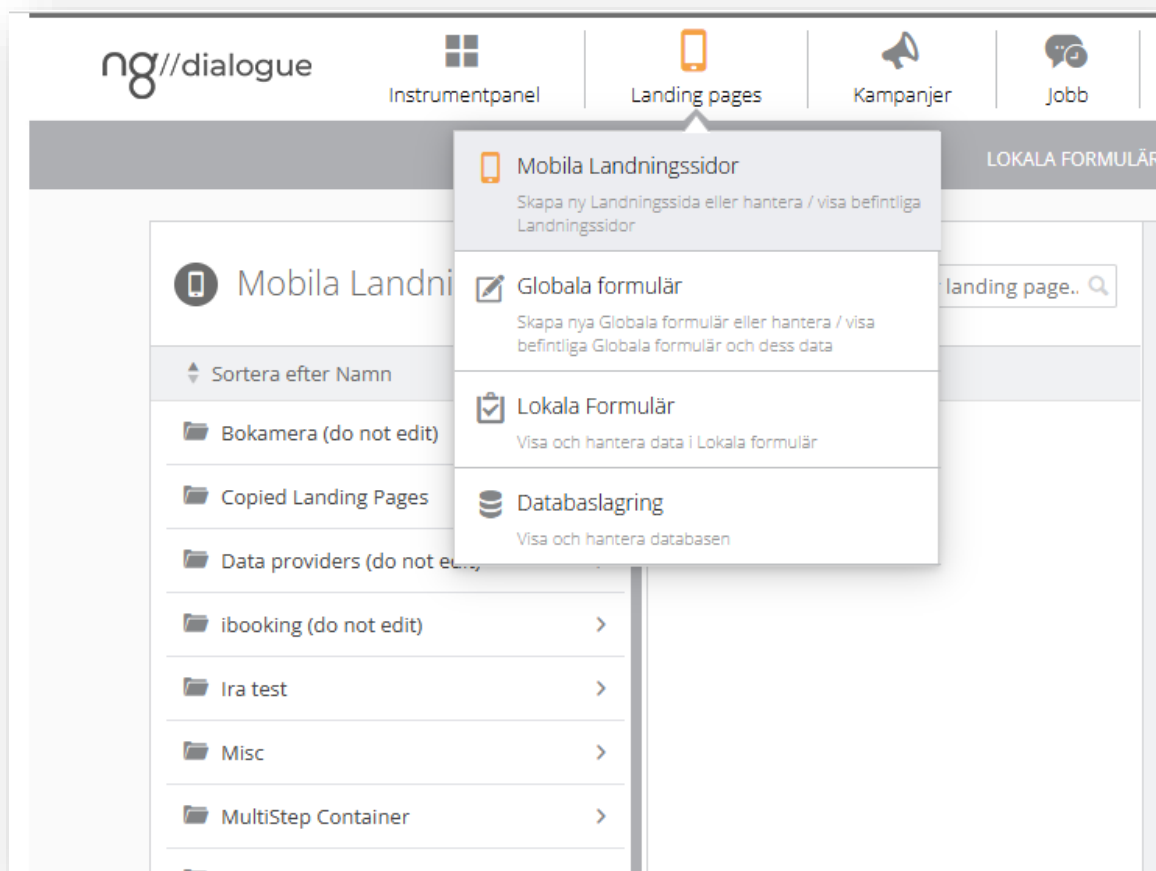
ng//dialogue

Instrumentpanel

Landing pages

Kampanjer

Jobb

LOKALA FORMULÄR

Mobila Landningssidor

Skapa ny Landningssida eller hantera / visa befintliga Landningssidor

Globala formulär

Skapa nya Globala formulär eller hantera / visa befintliga Globala formulär och dess data

Lokala Formulär

Visa och hantera data i Lokala formulär

Databaslagring

Visa och hantera databasen

Mobila Landni

landing page..

Sortera efter Namn

Bokamera (do not edit)

Copied Landing Pages

Data providers (do not edit)

ibooking (do not edit)

Ira test

Misc

MultiStep Container